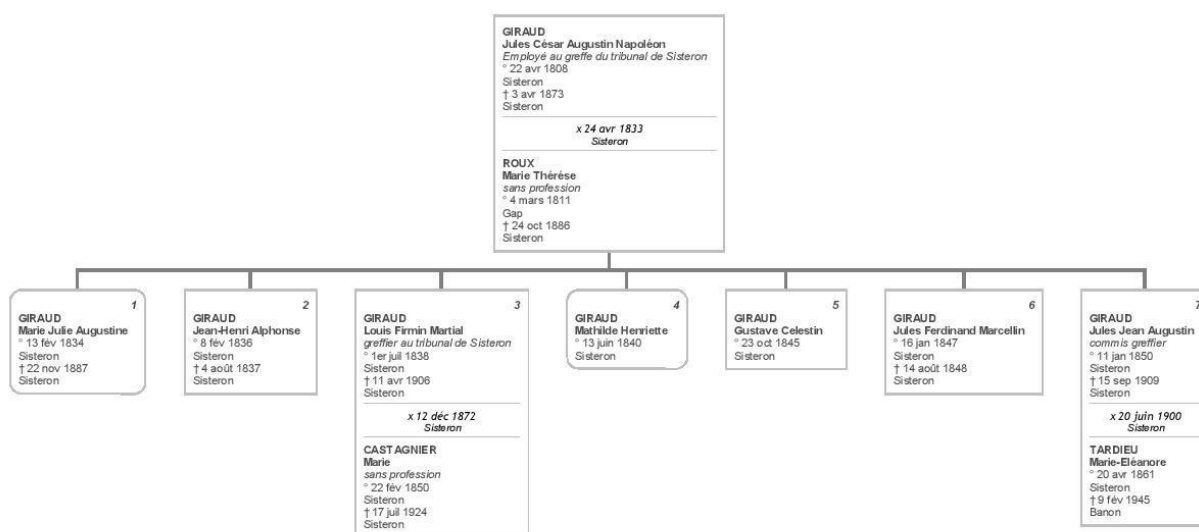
GIRAUD
Jules César Augustin Napoléon
Employé au greffe du tribunal de Sisteron
° 22 avr 1808
Sisteron
† 3 avr 1873
Sisteron

x 24 avr 1833
Sisteron

ROUX
Marie Thérèse
sans profession
° 4 mars 1811
Gap
† 24 oct 1886
Sisteron

1
GIRAUD
Marie Julie Augustine
° 13 fév 1834
Sisteron
† 22 nov 1887
Sisteron

2
GIRAUD
Jean-Henri Alphonse
° 8 fév 1836
Sisteron
† 4 août 1837
Sisteron

3
GIRAUD
Louis Firmin Martial
greffier au tribunal de Sisteron
° 1er juil 1838
Sisteron
† 11 avr 1906
Sisteron

x 12 déc 1872
Sisteron

CASTAGNIER
Marie
sans profession
° 22 fév 1850
Sisteron
† 17 juil 1924
Sisteron

4
GIRAUD
Mathilde Henriette
° 13 juin 1840
Sisteron

5
GIRAUD
Gustave Celestin
° 23 oct 1845
Sisteron

6
GIRAUD
Jules Ferdinand Marcellin
° 16 jan 1847
Sisteron
† 14 août 1848
Sisteron

7
GIRAUD
Jules Jean Augustin
commis greffier
° 11 jan 1850
Sisteron
† 15 sep 1909
Sisteron

x 20 juin 1900
Sisteron

TARDIEU
Marie-Eléanore
° 20 avr 1861
Sisteron
† 9 fév 1945
Banon